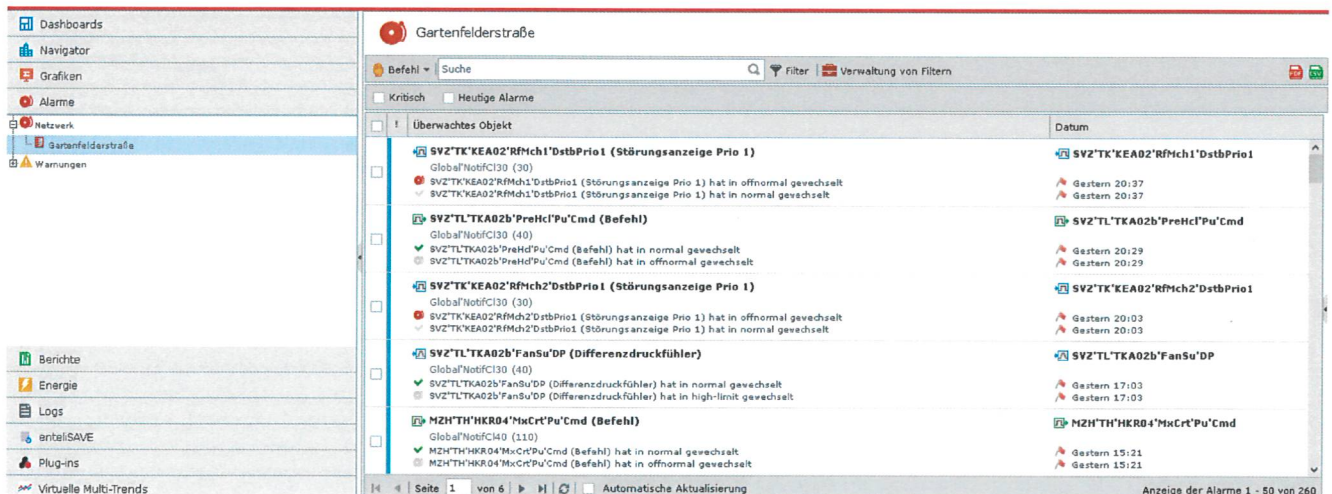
Dashboards
Navigator
Grafiken
Alarme
Netzwerk
Gartenfelderstraße
Warnungen

Berichte
Energie
Logs
enteliSAVE
Plug-ins
Virtuelle Multi-Trends

Gartenfelderstraße

Befehl | Suche | Filter | Verwaltung von Filtern

Kritisch | Heutige Alarme

| ! | Überwachtes Objekt | Datum |
|---|---|---|
| | SVZ'TK'KEA02'RfMch1'DstbPrio1 (Störungsanzeige Prio 1) Global'NotifCl30 (30) SVZ'TK'KEA02'RfMch1'DstbPrio1 (Störungsanzeige Prio 1) hat in offnormal gewechselt SVZ'TK'KEA02'RfMch1'DstbPrio1 (Störungsanzeige Prio 1) hat in normal gewechselt | SVZ'TK'KEA02'RfMch1'DstbPrio1 Gestern 20:37 Gestern 20:37 |
| | SVZ'TL'TKA02b'PreHcl'Pu'Cmd (Befehl) Global'NotifCl30 (40) SVZ'TL'TKA02b'PreHcl'Pu'Cmd (Befehl) hat in normal gewechselt SVZ'TL'TKA02b'PreHcl'Pu'Cmd (Befehl) hat in offnormal gewechselt | SVZ'TL'TKA02b'PreHcl'Pu'Cmd Gestern 20:29 Gestern 20:29 |
| | SVZ'TK'KEA02'RfMch2'DstbPrio1 (Störungsanzeige Prio 1) Global'NotifCl30 (30) SVZ'TK'KEA02'RfMch2'DstbPrio1 (Störungsanzeige Prio 1) hat in offnormal gewechselt SVZ'TK'KEA02'RfMch2'DstbPrio1 (Störungsanzeige Prio 1) hat in normal gewechselt | SVZ'TK'KEA02'RfMch2'DstbPrio1 Gestern 20:03 Gestern 20:03 |
| | SVZ'TL'TKA02b'FanSu'DP (Differenzdruckfühler) Global'NotifCl30 (40) SVZ'TL'TKA02b'FanSu'DP (Differenzdruckfühler) hat in normal gewechselt SVZ'TL'TKA02b'FanSu'DP (Differenzdruckfühler) hat in high-limit gewechselt | SVZ'TL'TKA02b'FanSu'DP Gestern 17:03 Gestern 17:03 |
| | MZH'TH'HKR04'MxCrt'Pu'Cmd (Befehl) Global'NotifCl40 (110) MZH'TH'HKR04'MxCrt'Pu'Cmd (Befehl) hat in normal gewechselt MZH'TH'HKR04'MxCrt'Pu'Cmd (Befehl) hat in offnormal gewechselt | MZH'TH'HKR04'MxCrt'Pu'Cmd Gestern 15:21 Gestern 15:21 |

Seite 1 von 6 | Automatische Aktualisierung
Anzeige der Alarme 1 - 50 von 260